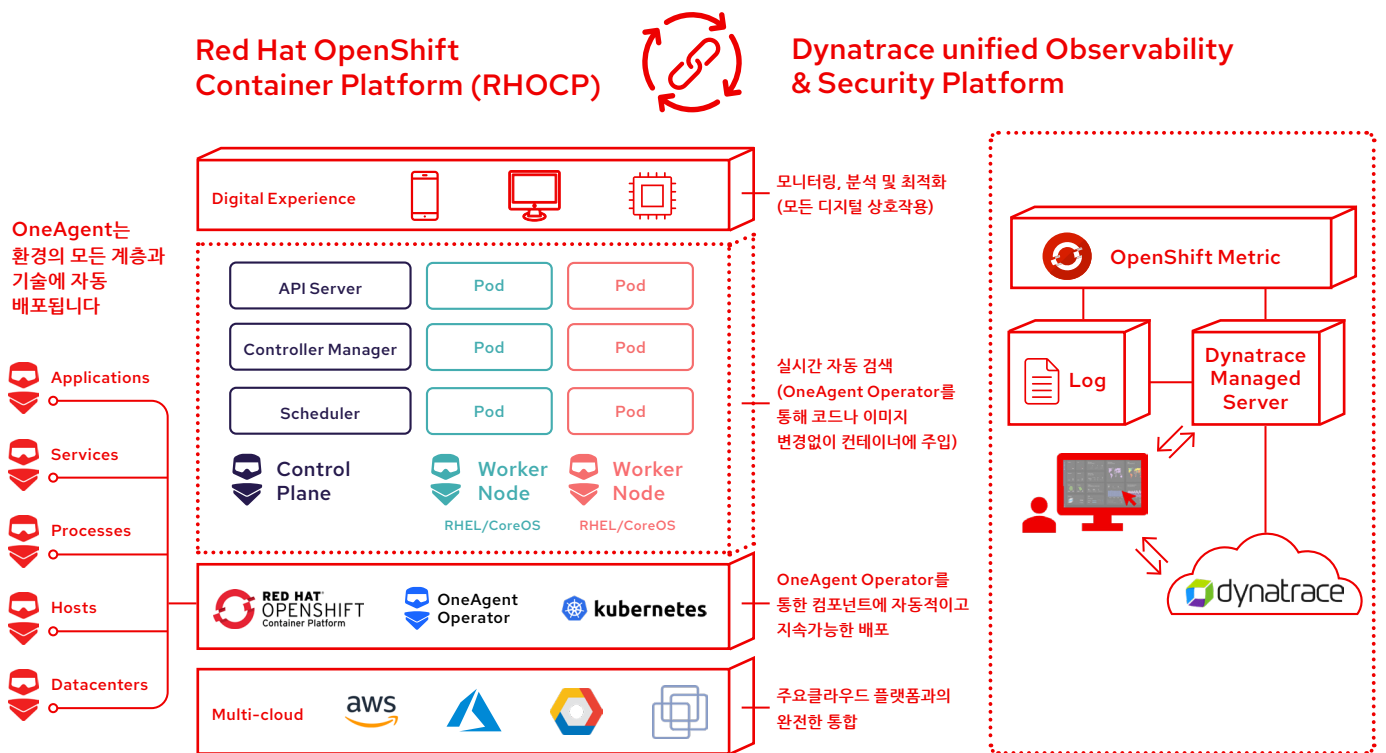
Red Hat OpenShift Container Platform (RHOCP)

Dynatrace unified Observability & Security Platform

OneAgent는 환경의 모든 계층과 기술에 자동 배포됩니다

Applications

Services

Processes

Hosts

Datacenters

Digital Experience

모니터링, 분석 및 최적화 (모든 디지털 상호작용)

API Server

Pod

Pod

Controller Manager

Pod

Pod

Scheduler

Pod

Pod

Control Plane

Worker Node

RHEL/CoreOS

Worker Node

RHEL/CoreOS

실시간 자동 검색 (OneAgent Operator를 통해 코드나 이미지 변경없이 컨테이너에 주입)

RED HAT OPENSHIFT Container Platform

OneAgent Operator

kubernetes

OneAgent Operator를 통한 컴포넌트에 자동적이고 지속가능한 배포

Multi-cloud

aws

주요클라우드 플랫폼과의 완전한 통합

OpenShift Metric

Log

Dynatrace Managed Server

dynatrace